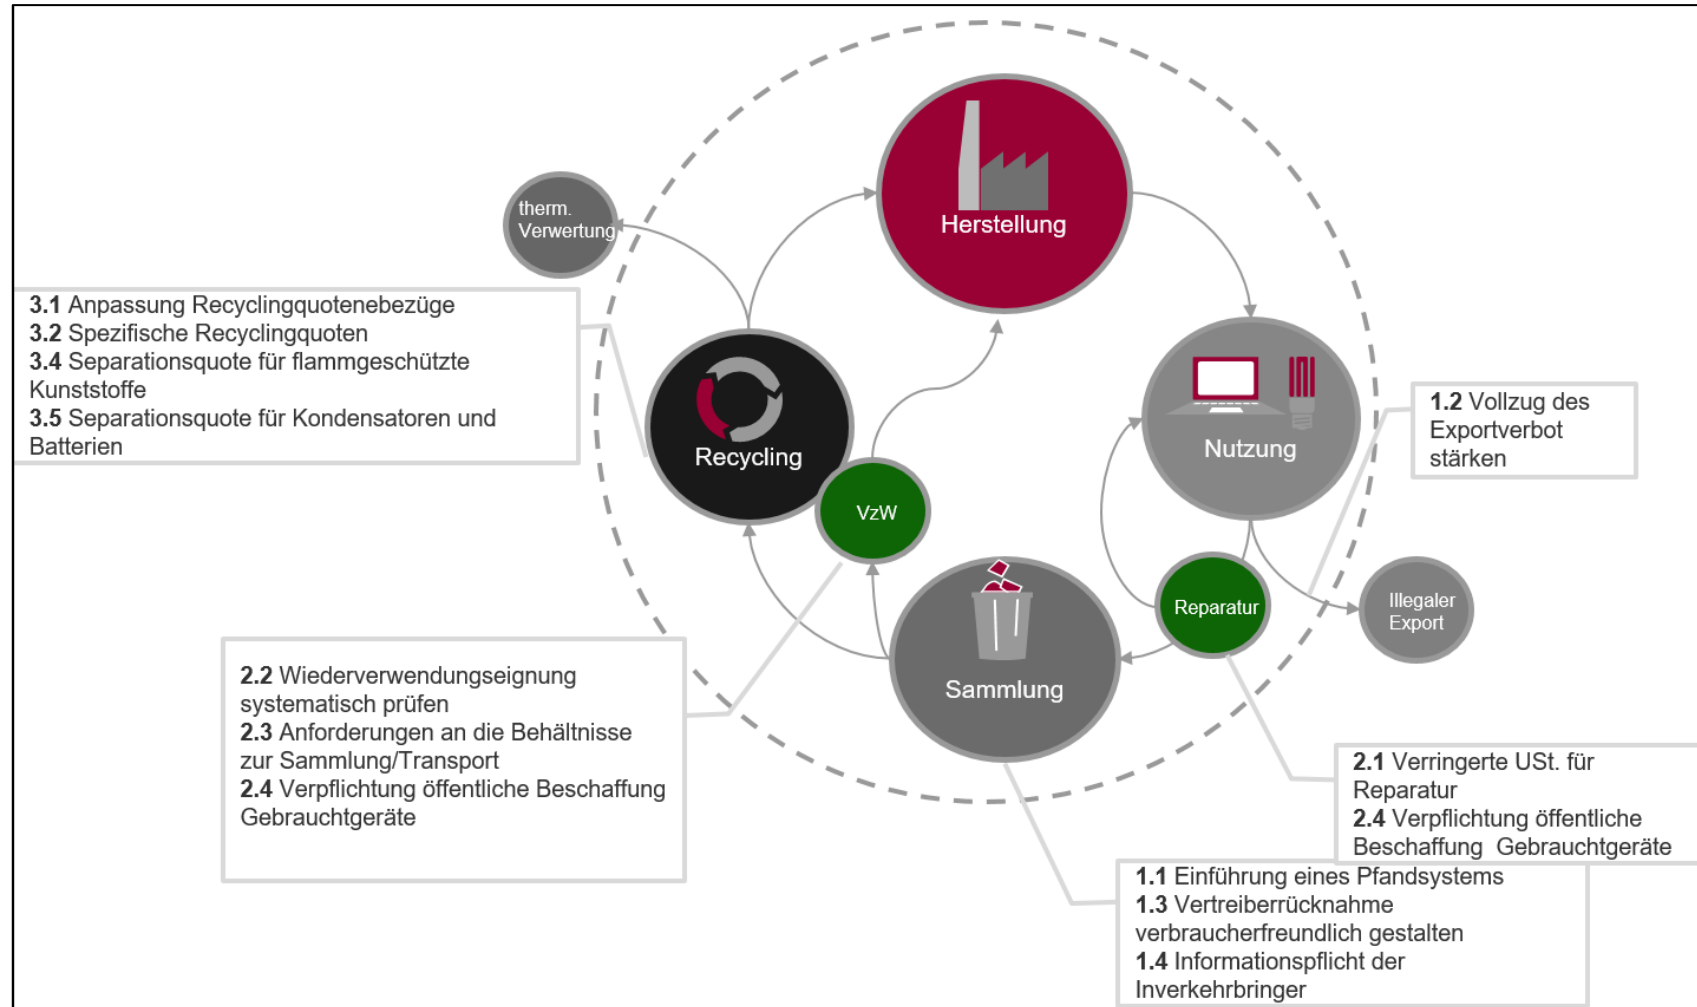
therm. Verwertung

Herstellung

3.1 Anpassung Recyclingquotenebezüge
3.2 Spezifische Recyclingquoten
3.4 Separationsquote für flammgeschützte Kunststoffe
3.5 Separationsquote für Kondensatoren und Batterien

Recycling

VzW

Nutzung

1.2 Vollzug des Exportverbot stärken

Reparatur

Illegaler Export

Sammlung

2.2 Wiederverwendungseignung systematisch prüfen
2.3 Anforderungen an die Behältnisse zur Sammlung/Transport
2.4 Verpflichtung öffentliche Beschaffung Gebrauchtgeräte

2.1 Verringerte USt. für Reparatur
2.4 Verpflichtung öffentliche Beschaffung Gebrauchtgeräte

1.1 Einführung eines Pfandsystems
1.3 Vertreiberrücknahme verbraucherfreundlich gestalten
1.4 Informationspflicht der Inverkehrbringer